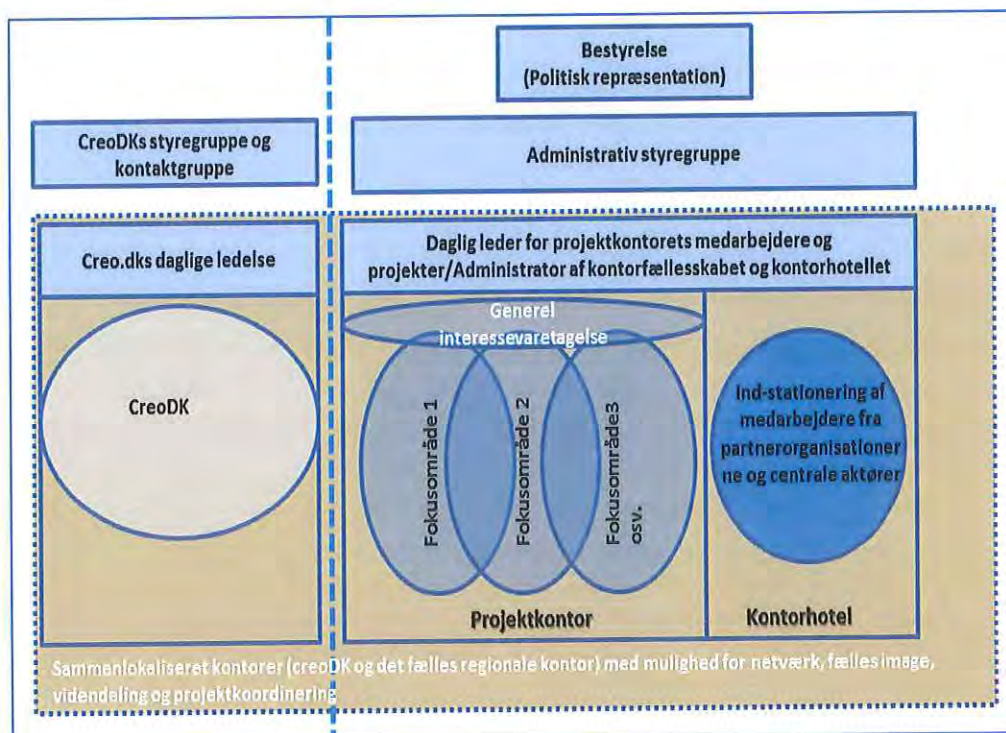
Bestyrelse
(Politisk repræsentation)

CreoDKs styregruppe og kontaktgruppe

Administrativ styregruppe

Creo.dks daglige ledelse

Daglig leder for projektkontorets medarbejdere og projekter/Administrator af kontorfællesskabet og kontorhotellet

CreoDK

Generel interessevaretagelse

Fokusområde 1

Fokusområde 2

Fokusområde3 osv.

Ind-stationering af medarbejdere fra partnerorganisationer ne og centrale aktører

Projektkontor

Kontorhotel

Sammenlokaliseret kontorer (creoDK og det fælles regionale kontor) med mulighed for netværk, fælles image, videndeling og projektkoordinering